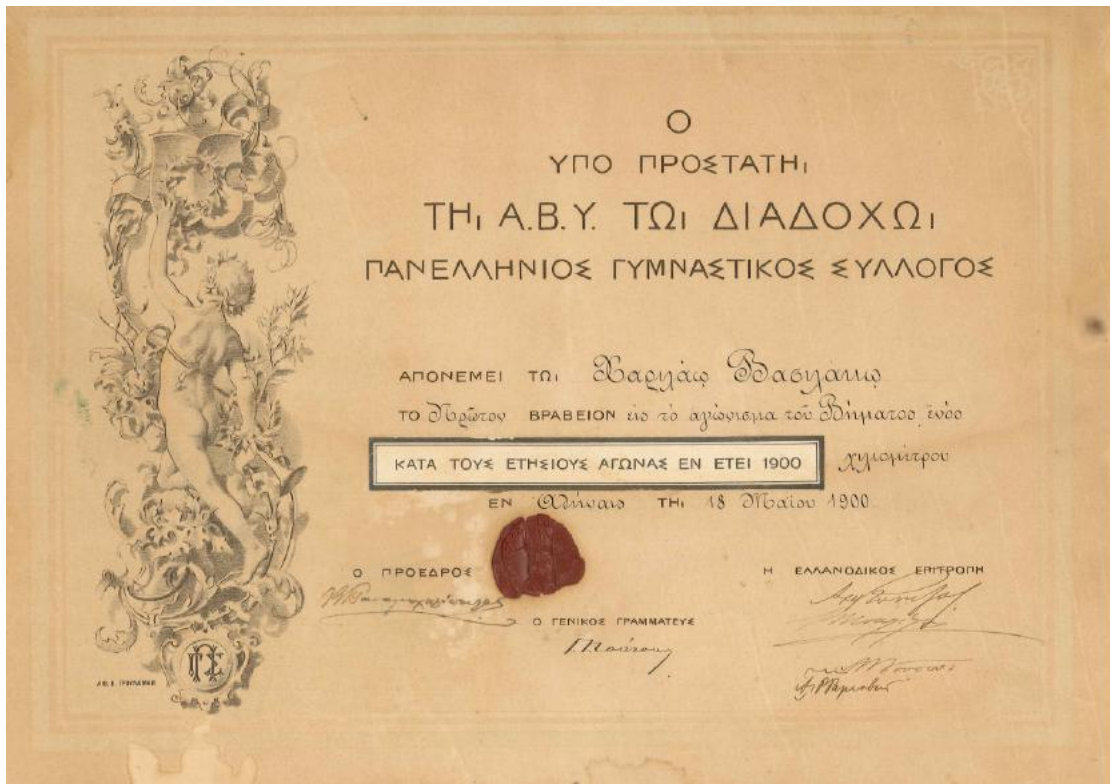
Ο
ΥΠΟ ΠΡΟΣΤΑΤΗι
ΤΗι Α.Β.Υ. ΤΩι ΔΙΑΔΟΧΩι
ΠΑΝΕΛΛΗΝΙΟΣ ΓΥΜΝΑΣΤΙΚΟΣ ΣΥΛΛΟΓΟΣ

ΑΠΟΝΕΜΕΙ ΤΩι Χαριάω Βασιλαιω
ΤΟ Πρώτον ΒΡΑΒΕΙΟΝ εις το αγώνισμα του δρόμου ενός
ΚΑΤΑ ΤΟΥΣ ΕΤΗΣΙΟΥΣ ΑΓΩΝΑΣ ΕΝ ΕΤΕΙ 1900 χιλιομέτρου
ΕΝ Αθήναις ΤΗι 18 Μαΐου 1900

Ο ΠΡΟΕΔΡΟΣ
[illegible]

Ο ΓΕΝΙΚΟΣ ΓΡΑΜΜΑΤΕΥΣ
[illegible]

Η ΕΛΛΑΝΟΔΙΚΟΣ ΕΠΙΤΡΟΠΗ
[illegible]
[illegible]
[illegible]
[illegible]

ΑΦ. Ε. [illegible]